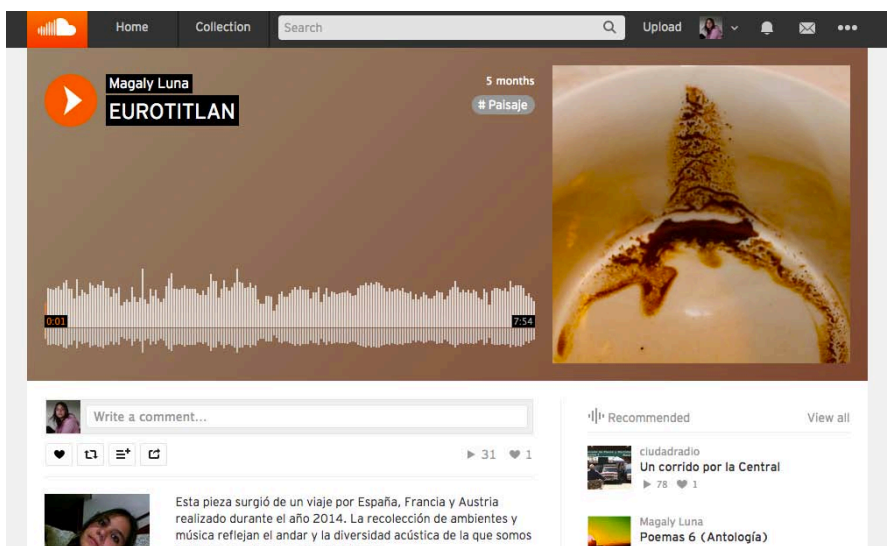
Home Collection Search Upload

Magaly Luna
EUROTITLAN

5 months
# Paisaje

0:01
7:54

Write a comment...

31 1

Esta pieza surgió de un viaje por España, Francia y Austria realizado durante el año 2014. La recolección de ambientes y música reflejan el andar y la diversidad acústica de la que somos

Recommended
View all

ciudadradio
Un corrido por la Central
78 1

Magaly Luna
Poemas 6 (Antología)